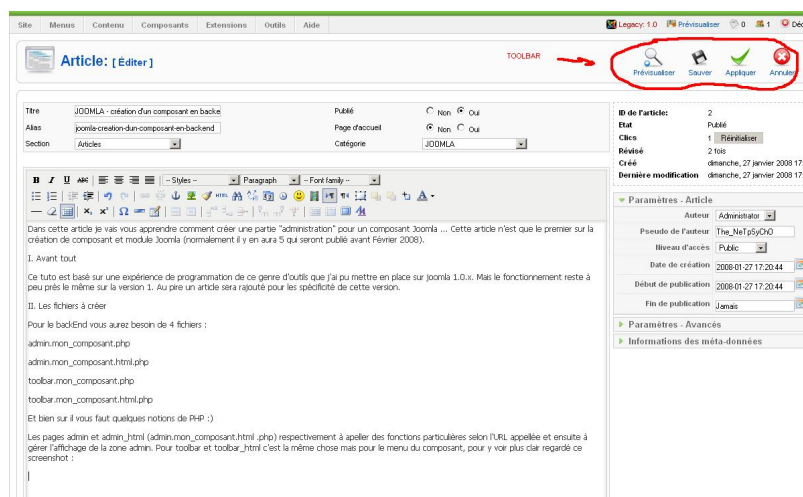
Site Menus Contenu Composants Extensions Outils Aide

Legacy: 1.0 Prévisualiser 0 1 Déc

Article: [ Éditer ]

TOOLBAR

Prévisualiser Sauver Appliquer Annuler

| Titre | JOOMLA - création d'un composant en backe | Publié | Non Oui |
|---|---|---|---|
| Alias | joomla-creation-dun-composant-en-backend | Page d'accueil | Non Oui |
| Section | Articles | Catégorie | JOOMLA |

| ID de l'article: | 2 |
|---|---|
| Etat | Publié |
| Clics | 1 Réinitialiser |
| Révisé | 2 fois |
| Créé | dimanche, 27 janvier 2008 17 |
| Dernière modification | dimanche, 27 janvier 2008 17 |

B I U ABC - Styles - Paragraph - Font family -

HTML

Dans cette article je vais vous apprendre comment créer une partie "administration" pour un composant Joomla ... Cette article n'est que le premier sur la création de composant et module Joomla (normalement il y en aura 5 qui seront publié avant Février 2008).

I. Avant tout

Ce tuto est basé sur une expérience de programmation de ce genre d'outils que j'ai pu mettre en place sur Joomla 1.0.x. Mais le fonctionnement reste à peu près le même sur la version 1. Au pire un article sera rajouté pour les spécificité de cette version.

II. Les fichiers à créer

Pour le backEnd vous aurez besoin de 4 fichiers :

admin.mon_composant.php

admin.mon_composant.html.php

toolbar.mon_composant.php

toolbar.mon_composant.html.php

Et bien sur il vous faut quelques notions de PHP :)

Les pages admin et admin_html (admin.mon_composant.html .php) respectivement à apeller des fonctions particulières selon l'URL appellée et ensuite à gérer l'affichage de la zone admin. Pour toolbar et toolbar_html c'est la même chose mais pour le menu du composant, pour y voir plus clair regardé ce screenshot :

Paramètres - Article

| Auteur | Administrator |
|---|---|
| Pseudo de l'auteur | The_NeTpSyChO |
| Niveau d'accès | Public |
| Date de création | 2008-01-27 17:20:44 |
| Début de publication | 2008-01-27 17:20:44 |
| Fin de publication | Jamais |

Paramètres - Avancés

Informations des méta-données